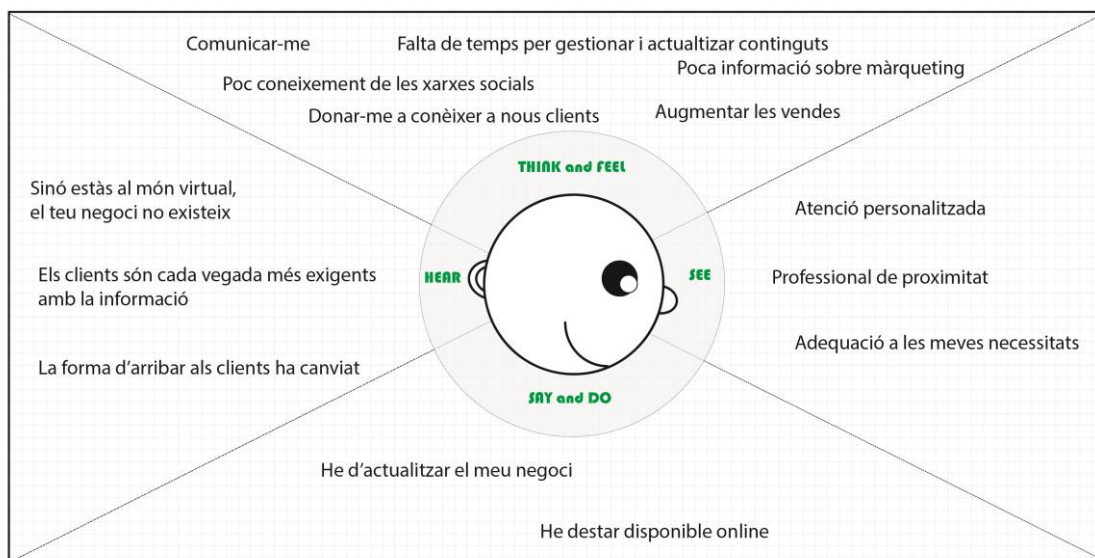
Comunicar-me

Falta de temps per gestionar i actualitzar continguts

Poc coneixement de les xarxes socials

Poca informació sobre màrqueting

Donar-me a conèixer a nous clients

Augmentar les vendes

THINK and FEEL

Sinó estàs al món virtual, el teu negoci no existeix

Els clients són cada vegada més exigents amb la informació

La forma d'arribar als clients ha canviat

HEAR

SEE

Atenció personalitzada

Professional de proximitat

Adequació a les meves necessitats

SAY and DO

He d'actualitzar el meu negoci

He destar disponible online